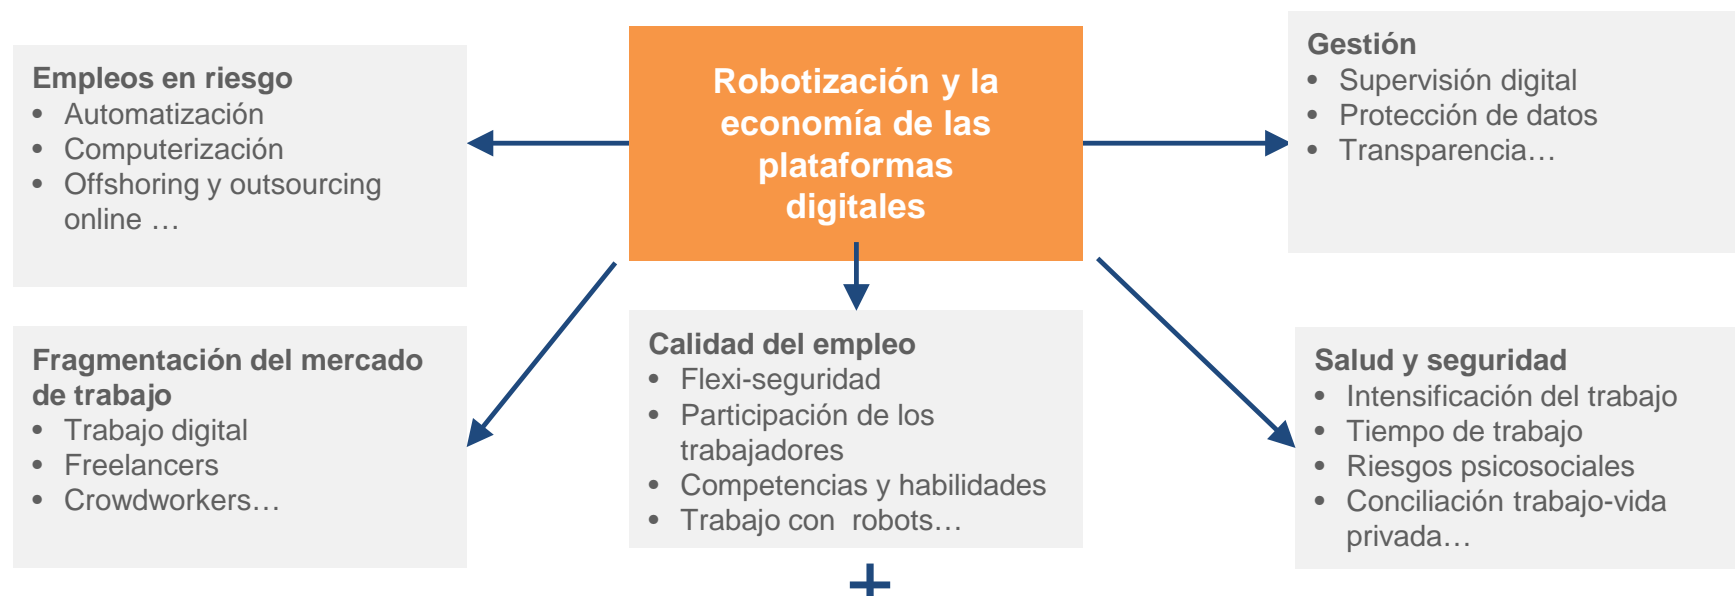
Robotización y la economía de las plataformas digitales

Empleos en riesgo
- Automatización
- Computerización
- Offshoring y outsourcing online …

Gestión
- Supervisión digital
- Protección de datos
- Transparencia…

Fragmentación del mercado de trabajo
- Trabajo digital
- Freelancers
- Crowdworkers…

Calidad del empleo
- Flexi-seguridad
- Participación de los trabajadores
- Competencias y habilidades
- Trabajo con robots…

Salud y seguridad
- Intensificación del trabajo
- Tiempo de trabajo
- Riesgos psicosociales
- Conciliación trabajo-vida privada…

+